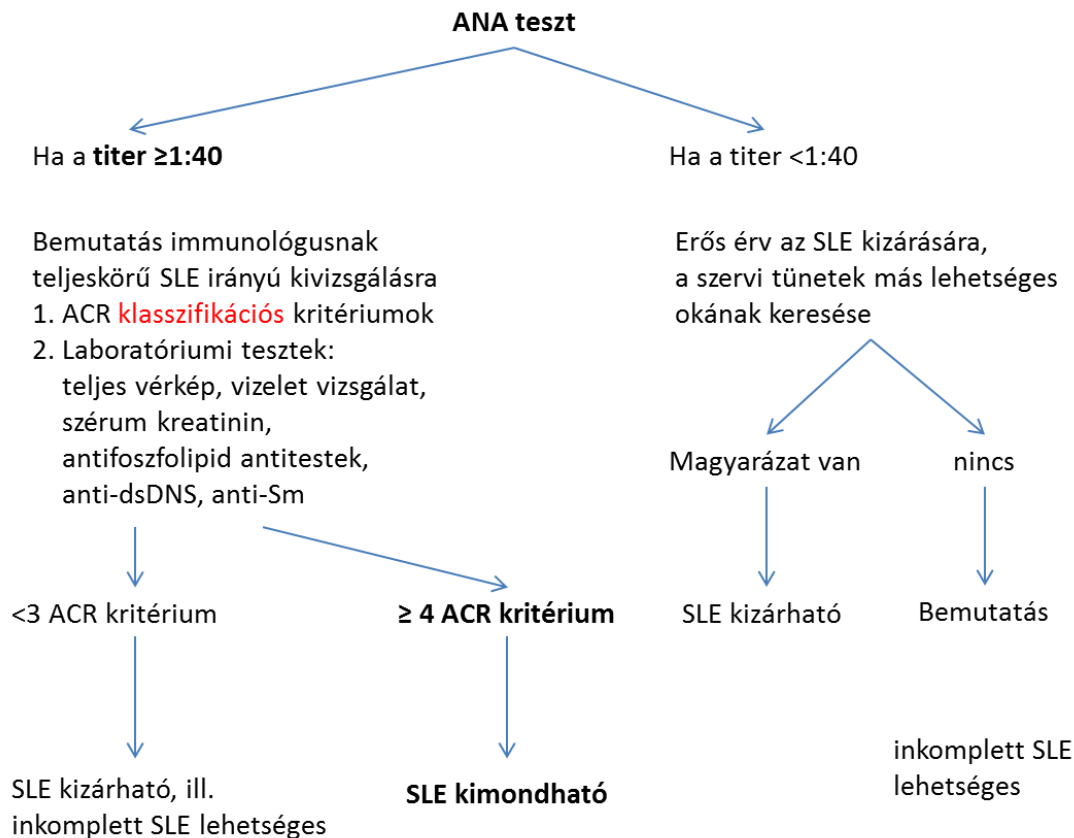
**ANA teszt**

Ha a **titer ≥1:40**

Bemutatás immunológusnak teljeskörű SLE irányú kivizsgálásra
1. ACR klasszifikációs kritériumok
2. Laboratóriumi tesztek: teljes vérkép, vizelet vizsgálat, szérum kreatinin, antifoszfolipid antitestek, anti-dsDNS, anti-Sm

<3 ACR kritérium

SLE kizárható, ill. inkomplett SLE lehetséges

**≥ 4 ACR kritérium**

**SLE kimondható**

Ha a titer <1:40

Erős érv az SLE kizárására, a szervi tünetek más lehetséges okának keresése

Magyarázat van

SLE kizárható

nincs

Bemutatás

inkomplett SLE lehetséges